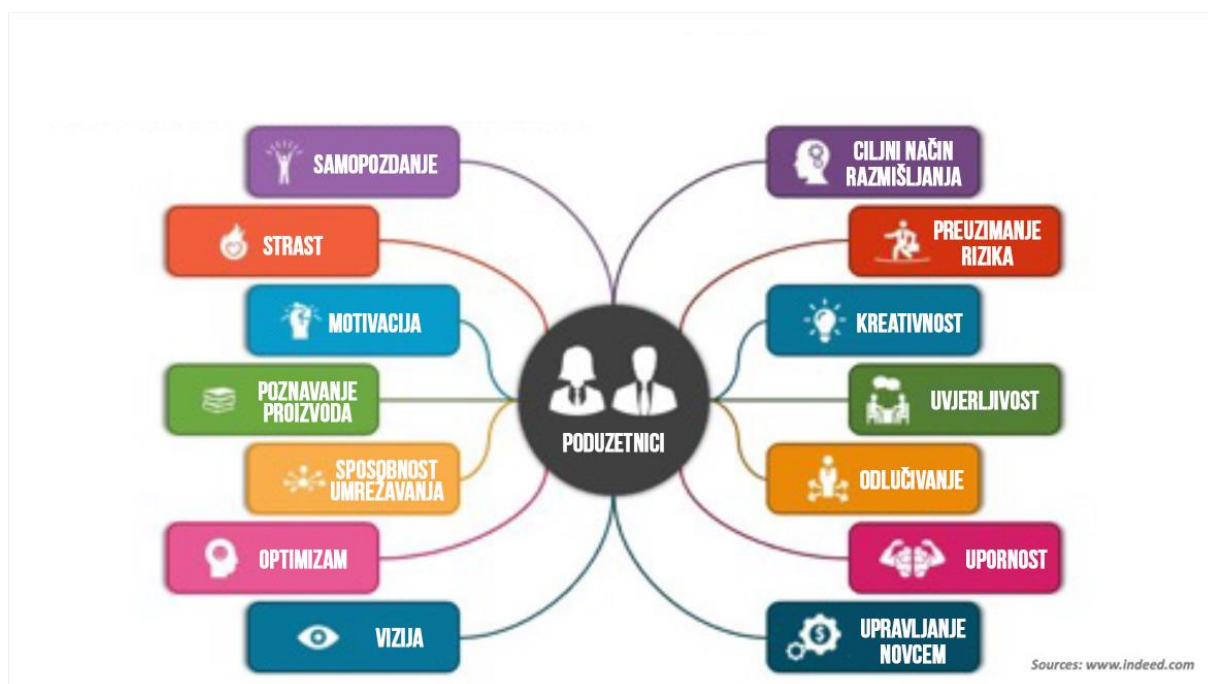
SAMOPOZDANJE

STRAST

MOTIVACIJA

POZNAVANJE PROIZVODA

SPOSOBNOST UMREŽAVANJA

OPTIMIZAM

VIZIJA

PODUZETNICI

CILJNI NAČIN RAZMIŠLJANJA

PREUZIMANJE RIZIKA

KREATIVNOST

UVJERLJIVOST

ODLUČIVANJE

UPORNOST

UPRAVLJANJE NOVCEM

Sources: www.indeed.com